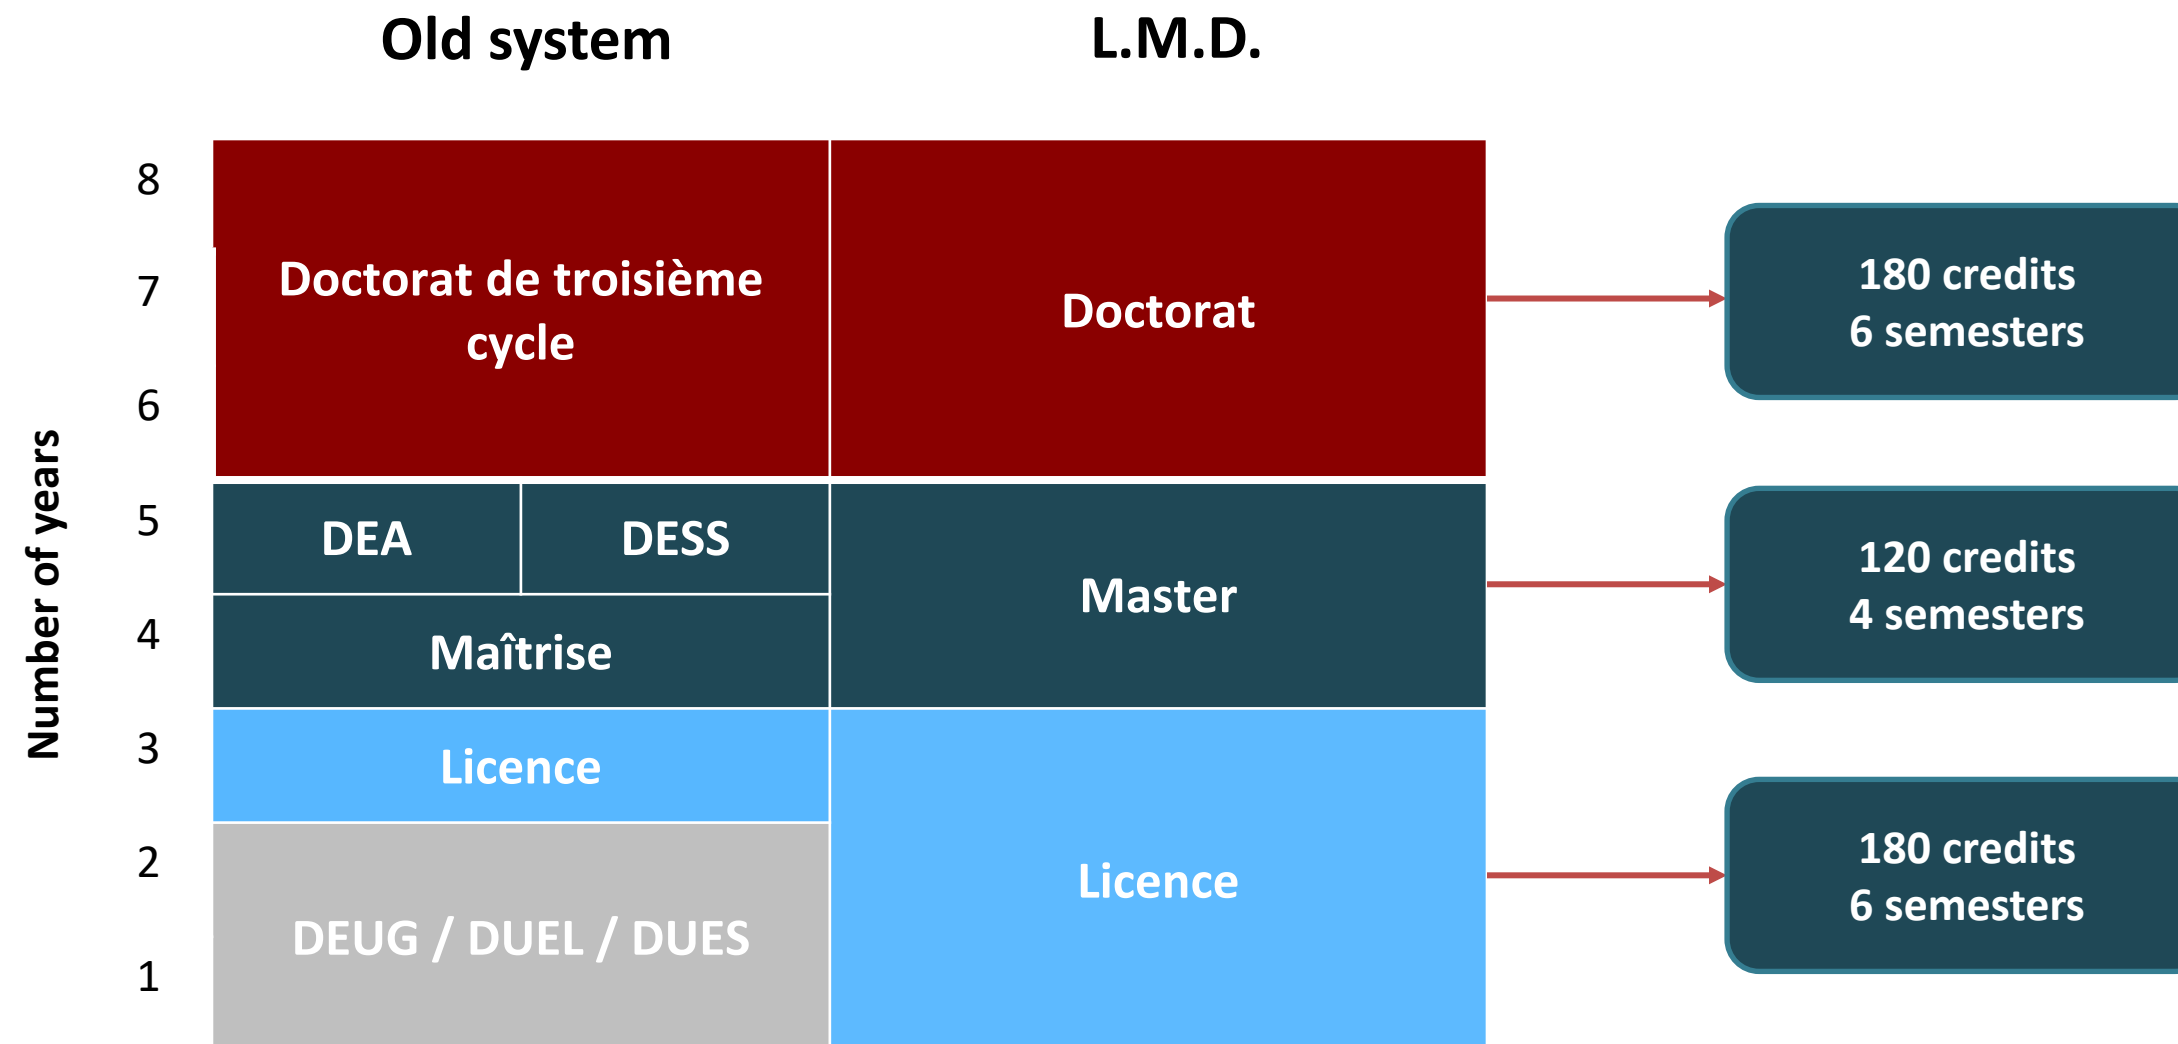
Old system

L.M.D.

Number of years

8
7
6
5
4
3
2
1

Doctorat de troisième cycle

Doctorat

180 credits
6 semesters

DEA

DESS

Maîtrise

Master

120 credits
4 semesters

Licence

DEUG / DUEL / DUES

Licence

180 credits
6 semesters